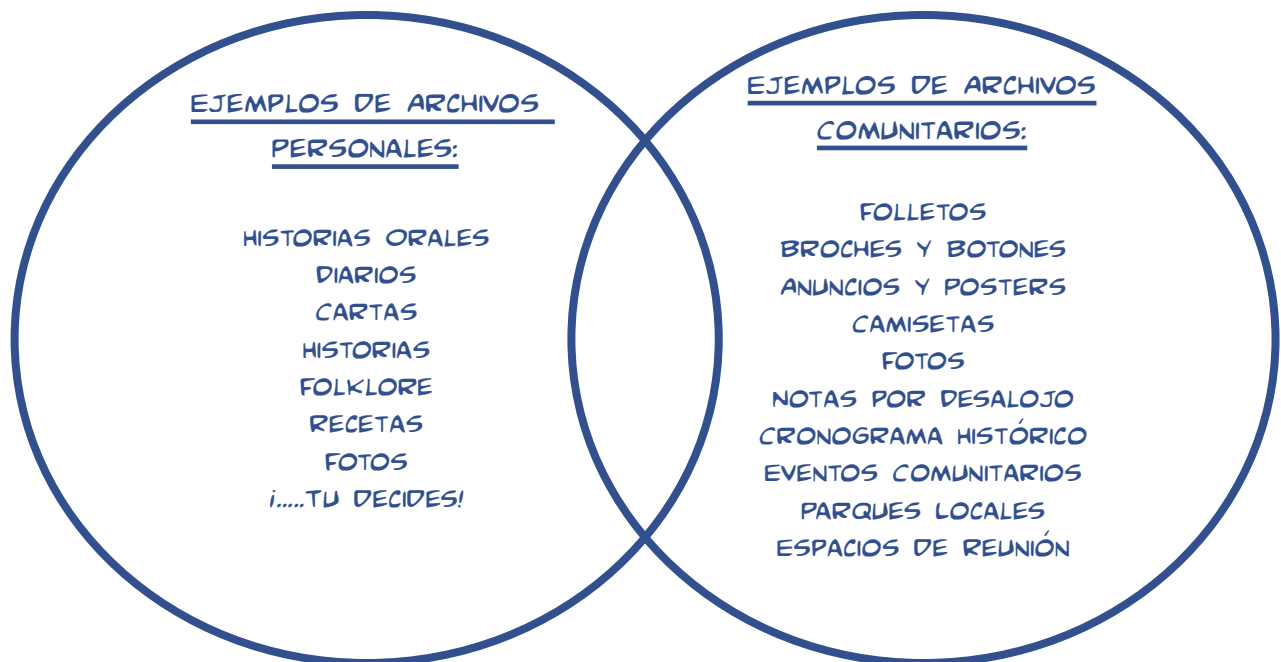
EJEMPLOS DE ARCHIVOS PERSONALES:

HISTORIAS ORALES
DIARIOS
CARTAS
HISTORIAS
FOLKLORE
RECETAS
FOTOS
¡.....TU DECIDES!

EJEMPLOS DE ARCHIVOS COMUNITARIOS:

FOLLETOS
BROCHES Y BOTONES
ANUNCIOS Y POSTERS
CAMISETAS
FOTOS
NOTAS POR DESALOJO
CRONOGRAMA HISTÓRICO
EVENTOS COMUNITARIOS
PARQUES LOCALES
ESPACIOS DE REUNIÓN